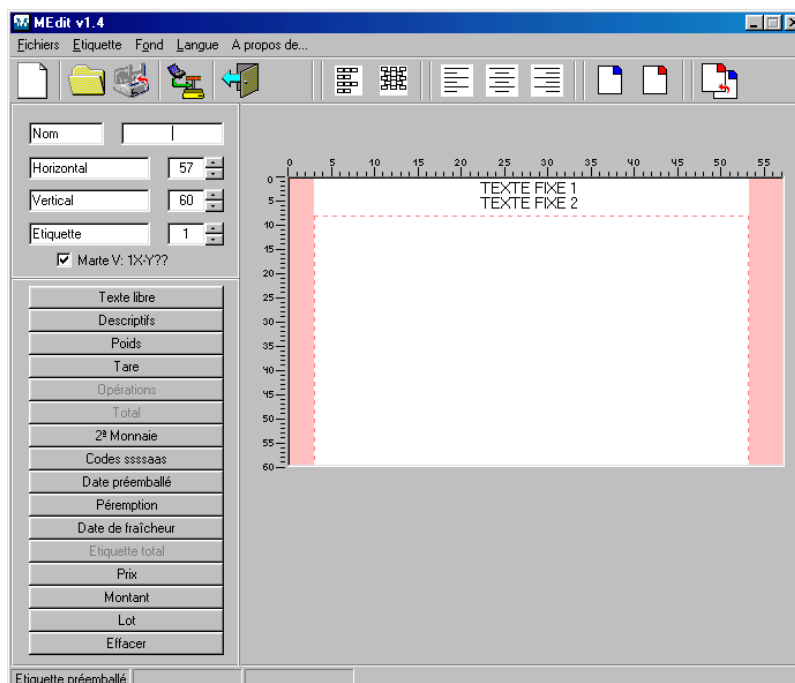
MEdit v1.4

Fichiers Etiquette Fond Langue A propos de...

Nom

Horizontal 57

Vertical 60

Etiquette 1

Marte V: 1X-Y??

Texte libre
Descriptifs
Poids
Tare
Opérations
Total
2ª Monnaie
Codes ssssaas
Date préemballé
Péremption
Date de fraîcheur
Etiquette total
Prix
Montant
Lot
Effacer

0 5 10 15 20 25 30 35 40 45 50 55

0 5 10 15 20 25 30 35 40 45 50 55 60

TEXTE FIXE 1
TEXTE FIXE 2

Etiquette préemballé